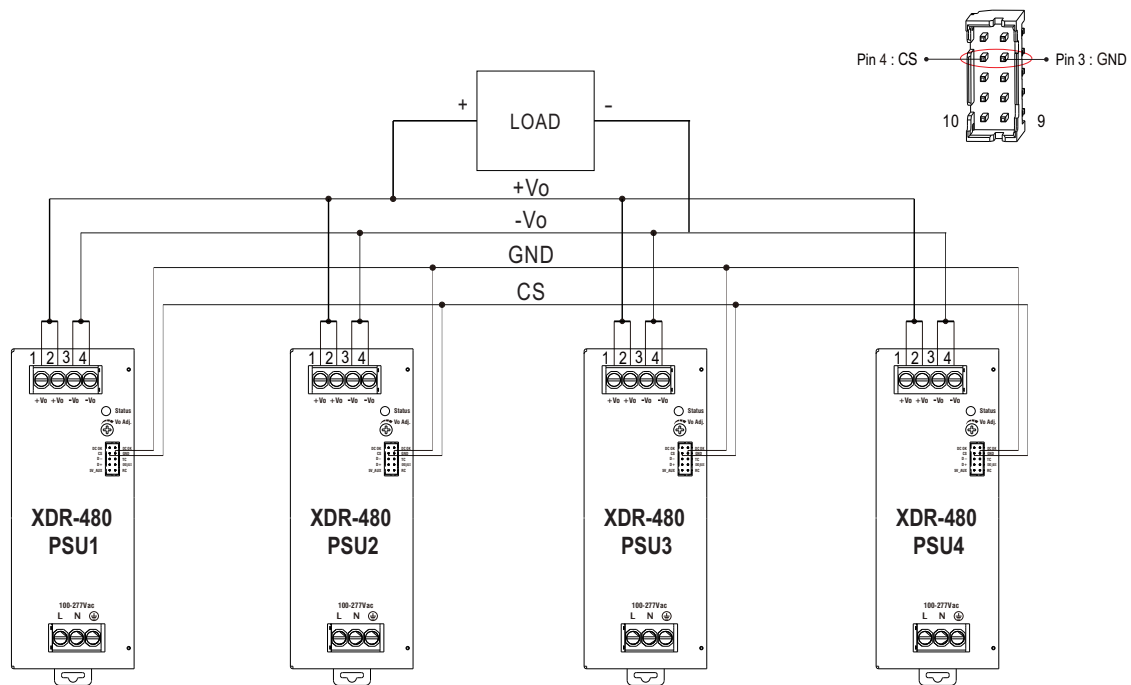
Pin 4 : CS
Pin 3 : GND
10
9

+
LOAD
-

+Vo
-Vo
GND
CS

1 2 3 4
+Vo +Vo -Vo -Vo
Status
Vo Adj.
XDR-480
PSU1
100-277Vac
L N

1 2 3 4
+Vo +Vo -Vo -Vo
Status
Vo Adj.
XDR-480
PSU2
100-277Vac
L N

1 2 3 4
+Vo +Vo -Vo -Vo
Status
Vo Adj.
XDR-480
PSU3
100-277Vac
L N

1 2 3 4
+Vo +Vo -Vo -Vo
Status
Vo Adj.
XDR-480
PSU4
100-277Vac
L N